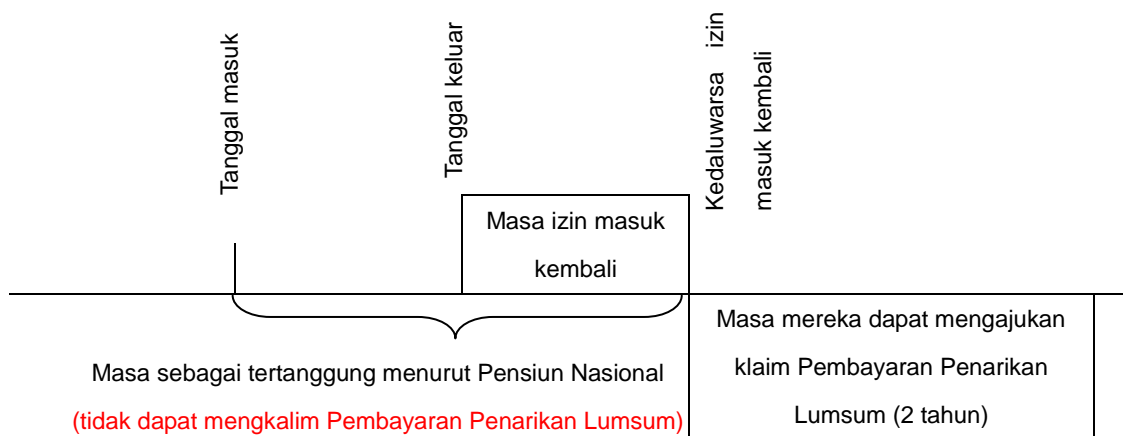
Tanggal masuk

Tanggal keluar

Kedaluwarsa izin masuk kembali

Masa izin masuk kembali

Masa mereka dapat mengajukan klaim Pembayaran Penarikan Lumsum (2 tahun)

Masa sebagai tertanggung menurut Pensiun Nasional

(tidak dapat mengkalim Pembayaran Penarikan Lumsum)